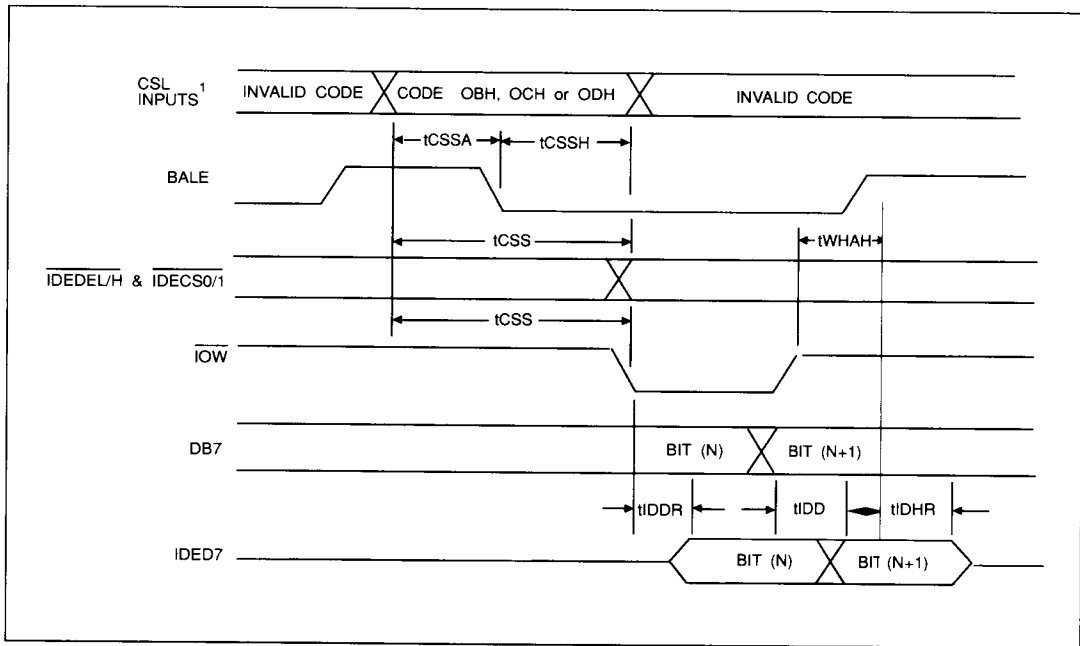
CSL INPUTS$^1$

INVALID CODE

CODE OBH, OCH or ODH

INVALID CODE

tCSSA

tCSSH

BALE

tCSS

tWHAH

$\overline{IDEDEL/H}$ & $\overline{IDECS0/1}$

tCSS

$\overline{IOW}$

DB7

BIT (N)

BIT (N+1)

tIDDR

tIDD

tIDHR

IDED7

BIT (N)

BIT (N+1)